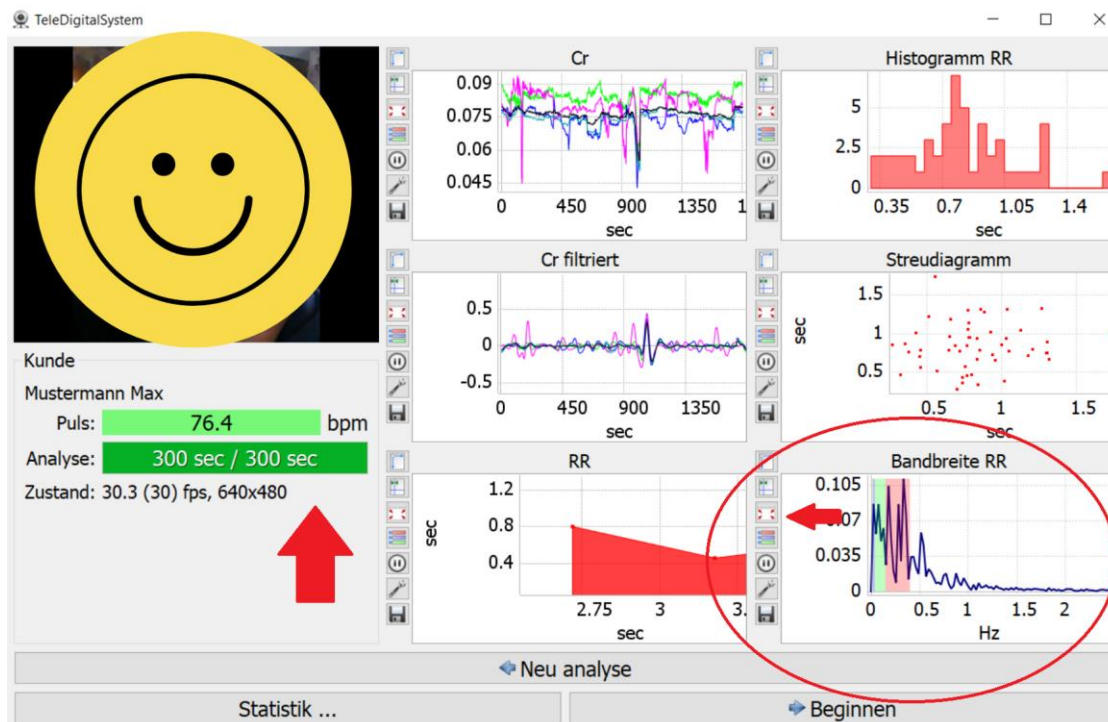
TeleDigitalSystem

Kunde

Mustermann Max

Puls: 76.4 bpm

Analyse: 300 sec / 300 sec

Zustand: 30.3 (30) fps, 640x480

Cr

0.09
0.075
0.06
0.045
0 450 900 1350 1
sec

Histogramm RR

5
2.5
0
0.35 0.7 1.05 1.4
sec

Cr filtriert

0.5
0
-0.5
0 450 900 1350
sec

Streudiagramm

1.5
1
0.5
sec
0.5 1 1.5
sec

RR

1.2
0.8
0.4
sec
2.75 3 3.
sec

Bandbreite RR

0.105
0.07
0.035
0
0 0.5 1 1.5 2
Hz

Neu analyse

Statistik ...

Beginnen